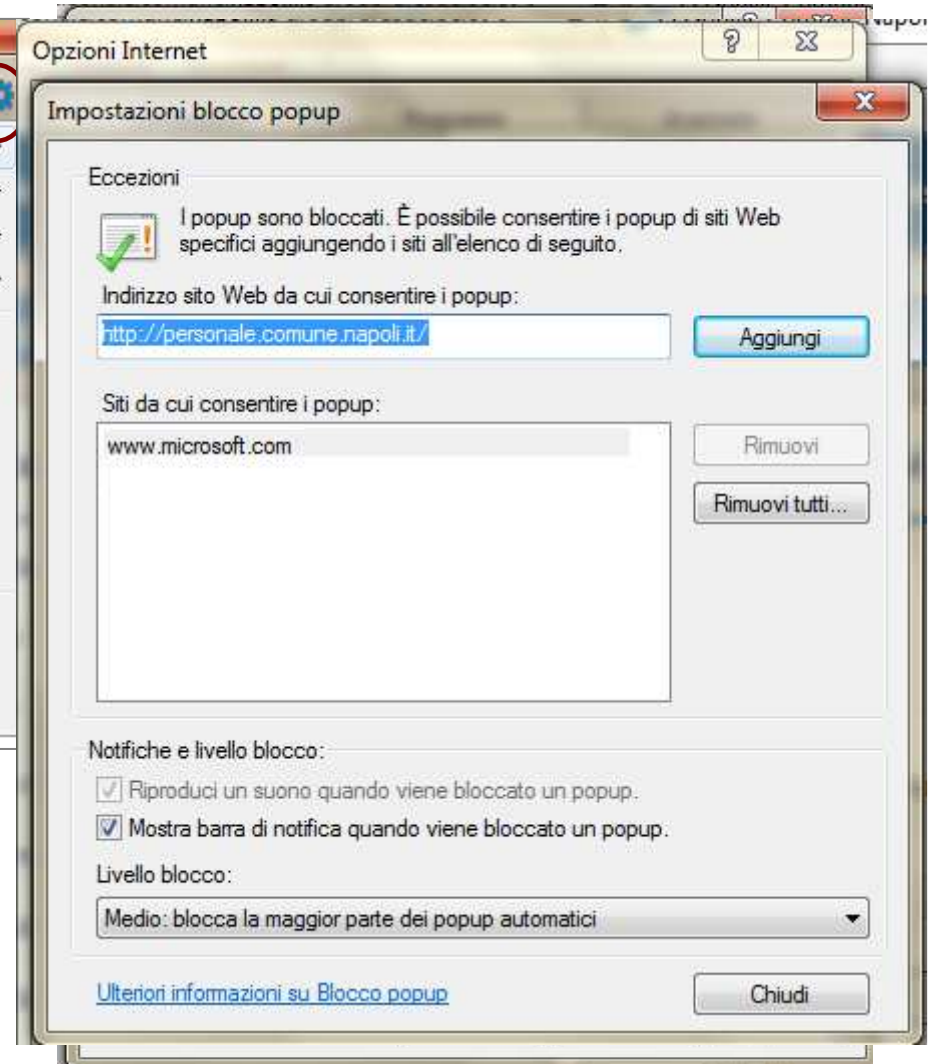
Opzioni Internet

?

Impostazioni blocco popup

Eccezioni

I popup sono bloccati. È possibile consentire i popup di siti Web specifici aggiungendo i siti all'elenco di seguito.

Indirizzo sito Web da cui consentire i popup:

http://personale.comune.napoli.it/

Aggiungi

Siti da cui consentire i popup:

www.microsoft.com

Rimuovi

Rimuovi tutti...

Notifiche e livello blocco:

Riproduci un suono quando viene bloccato un popup.

Mostra barra di notifica quando viene bloccato un popup.

Livello blocco:

Medio: blocca la maggior parte dei popup automatici

Ulteriori informazioni su Blocco popup

Chiudi